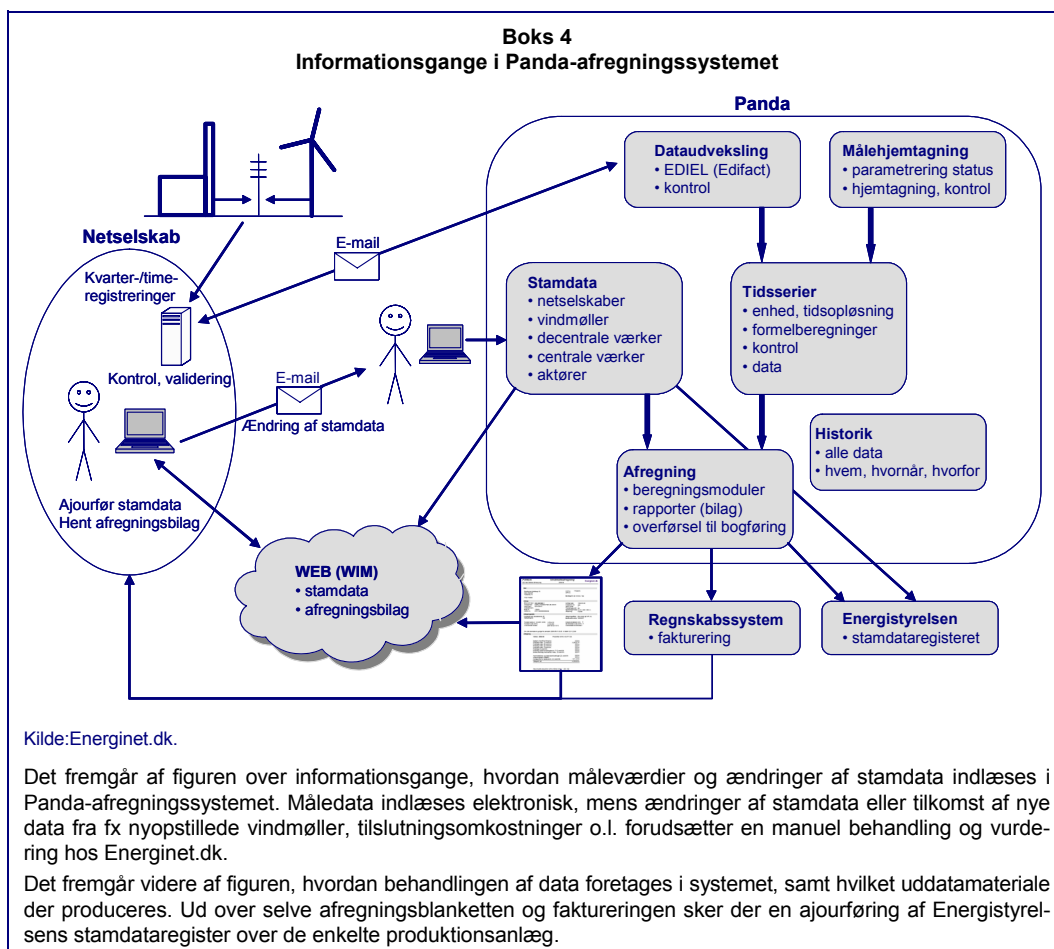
Boks 4
Informationsgange i Panda-afregningssystemet

Panda

Dataudveksling
• EDIEL (Edifact)
• kontrol

Målehjemtagning
• parametrering status
• hjemtagning, kontrol

Netselskab

E-mail

Kvarter-/time-registreringer

Kontrol, validering

Stamdata
• netselskaber
• vindmøller
• decentrale værker
• centrale værker
• aktører

Tidsserier
• enhed, tidsopløsning
• formelberegninger
• kontrol
• data

E-mail
Ændring af stamdata

Historik
• alle data
• hvem, hvornår, hvorfor

Afregning
• beregningsmoduler
• rapporter (bilag)
• overførsel til bogføring

Ajourfør stamdata
Hent afregningsbilag

WEB (WIM)
• stamdata
• afregningsbilag

Regnskabssystem
• fakturering

Energistyrelsen
• stamdataregisteret

Kilde:Energinet.dk.

Det fremgår af figuren over informationsgange, hvordan måleværdier og ændringer af stamdata indlæses i Panda-afregningssystemet. Måledata indlæses elektronisk, mens ændringer af stamdata eller tilkomst af nye data fra fx nyopstillede vindmøller, tilslutningsomkostninger o.l. forudsætter en manuel behandling og vurdering hos Energinet.dk.

Det fremgår videre af figuren, hvordan behandlingen af data foretages i systemet, samt hvilket uddatamateriale der produceres. Ud over selve afregningsblanketten og faktureringen sker der en ajourføring af Energistyrelsens stamdataregister over de enkelte produktionsanlæg.